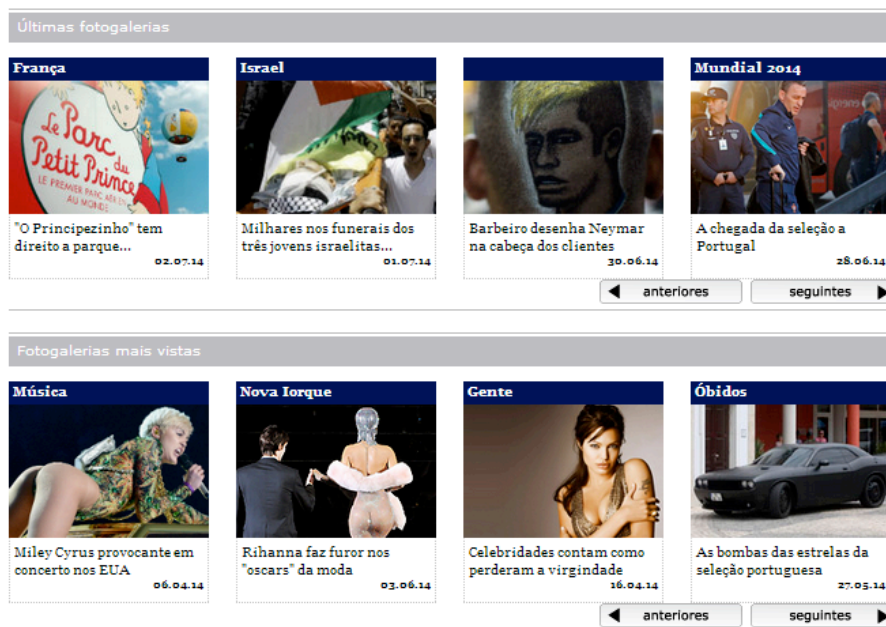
Últimas fotogalerias

França

Le Parc du Petit Prince
LE PREMIER PARC AÉRIEN AU MONDE

"O Principezinho" tem direito a parque...
02.07.14

Israel

Milhares nos funerais dos três jovens israelitas...
01.07.14

Barbeiro desenha Neymar na cabeça dos clientes
30.06.14

Mundial 2014

A chegada da seleção a Portugal
28.06.14

anteriores
seguintes

Fotogalerias mais vistas

Música

Miley Cyrus provocante em concerto nos EUA
06.04.14

Nova Iorque

Rihanna faz furor nos "oscars" da moda
03.06.14

Gente

Celebridades contam como perderam a virgindade
16.04.14

Óbidos

As bombas das estrelas da seleção portuguesa
27.05.14

anteriores
seguintes